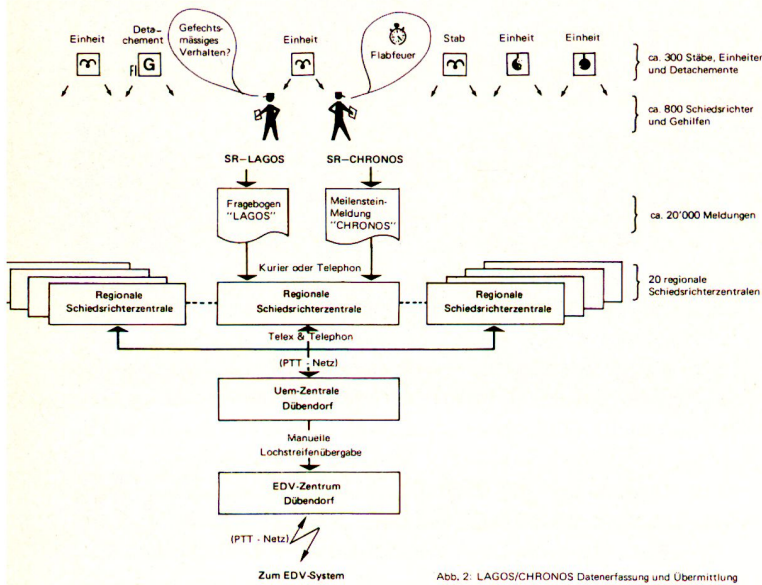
Einheit

Detachement

Gefechtsmässiges Verhalten?

Einheit

Flabfeuer

Stab

Einheit

Einheit

ca. 300 Stäbe, Einheiten und Detachemente

G

Fl

ca. 800 Schiedsrichter und Gehilfen

SR–LAGOS

SR–CHRONOS

Fragebogen "LAGOS"

Meilenstein-Meldung "CHRONOS"

ca. 20'000 Meldungen

Kurier oder Telephon

20 regionale Schiedsrichterzentralen

Regionale Schiedsrichterzentrale

Regionale Schiedsrichterzentrale

Regionale Schiedsrichterzentrale

Telex & Telephon

(PTT - Netz)

Uem-Zentrale Dübendorf

Manuelle Lochstreifenübergabe

EDV-Zentrum Dübendorf

(PTT - Netz)

Zum EDV-System

Abb. 2: LAGOS/CHRONOS Datenerfassung und Übermittlung